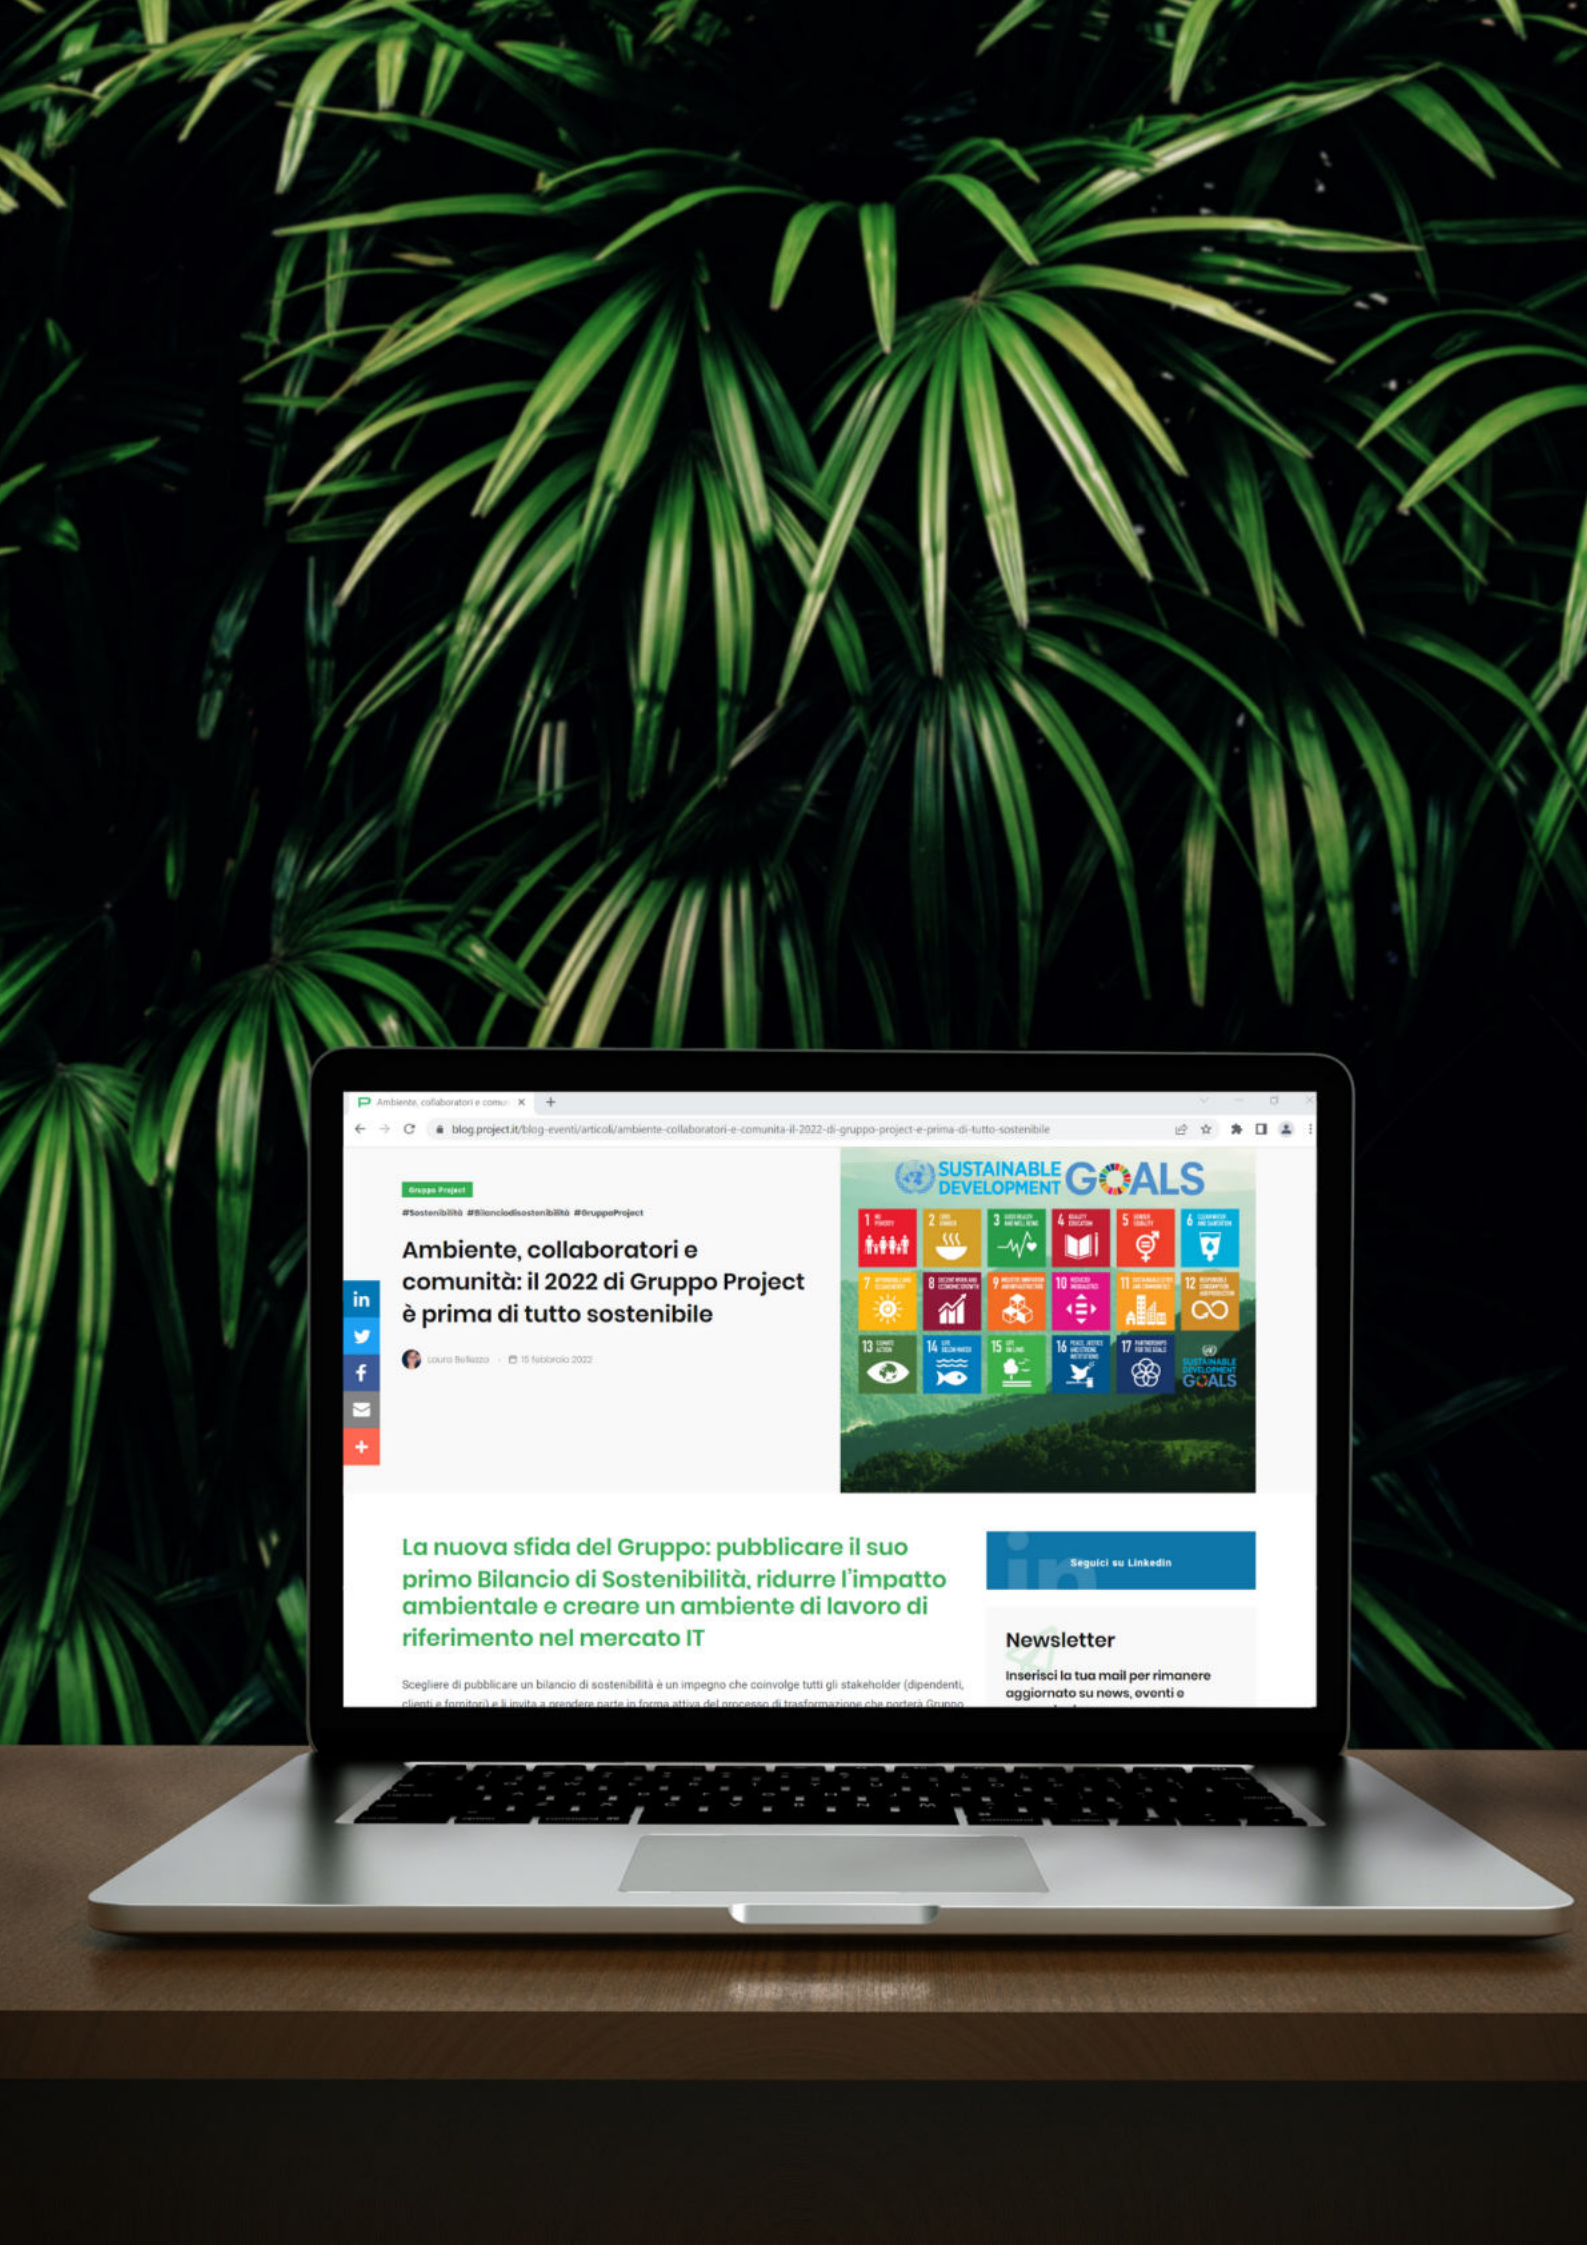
Ambiente, collaboratori e comu

blog.project.it/blog-eventi/articoli/ambiente-collaboratori-e-comunita-il-2022-di-gruppo-project-e-prima-di-tutto-sostenibile

Gruppo Project

#Sostenibilità #Bilanciodisostenibilità #GruppoProject

Ambiente, collaboratori e comunità: il 2022 di Gruppo Project è prima di tutto sostenibile

Laura Bellezza · 15 febbraio 2022

SUSTAINABLE DEVELOPMENT GOALS

1 NO POVERTY
2 ZERO HUNGER
3 GOOD HEALTH AND WELL-BEING
4 QUALITY EDUCATION
5 GENDER EQUALITY
6 CLEAN WATER AND SANITATION
7 AFFORDABLE AND CLEAN ENERGY
8 DECENT WORK AND ECONOMIC GROWTH
9 INDUSTRY, INNOVATION AND INFRASTRUCTURE
10 REDUCED INEQUALITIES
11 SUSTAINABLE CITIES AND COMMUNITIES
12 RESPONSIBLE CONSUMPTION AND PRODUCTION
13 CLIMATE ACTION
14 LIFE BELOW WATER
15 LIFE ON LAND
16 PEACE, JUSTICE AND STRONG INSTITUTIONS
17 PARTNERSHIPS FOR THE GOALS
SUSTAINABLE DEVELOPMENT GOALS

La nuova sfida del Gruppo: pubblicare il suo primo Bilancio di Sostenibilità, ridurre l'impatto ambientale e creare un ambiente di lavoro di riferimento nel mercato IT

Seguici su Linkedin

Newsletter

Inserisci la tua mail per rimanere aggiornato su news, eventi e

Scegliere di pubblicare un bilancio di sostenibilità è un impegno che coinvolge tutti gli stakeholder (dipendenti, clienti e fornitori) e li invita a prendere parte in forma attiva del processo di trasformazione che porterà Gruppo